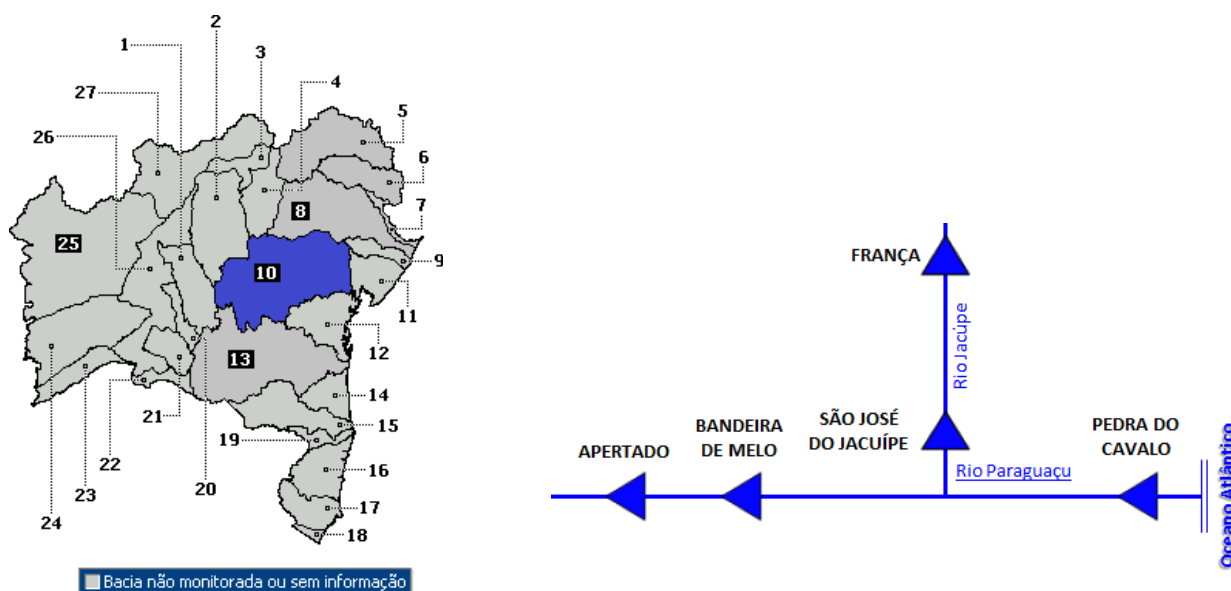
1
2
3
4
5
6
7
8
9
10
11
12
13
14
15
16
17
18
19
20
21
22
23
24
25
26
27

Bacia não monitorada ou sem informação

FRANÇA

Rio Jacúpe

SÃO JOSÉ DO JACUÍPE

BANDEIRA DE MELO

APERTADO

PEDRA DO CAVALO

Rio Paraguaçu

Oceano Atlântico